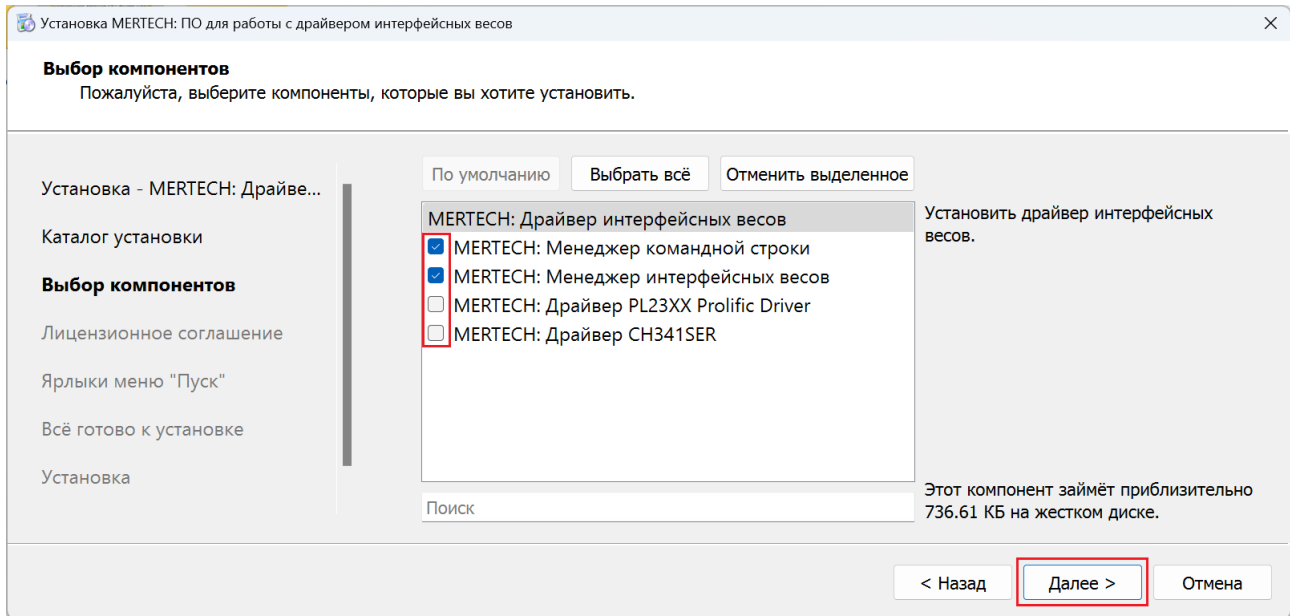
Установка MERTECH: ПО для работы с драйвером интерфейсных весов

×

Выбор компонентов

Пожалуйста, выберите компоненты, которые вы хотите установить.

Установка - MERTECH: Драйве...

Каталог установки

Выбор компонентов

Лицензионное соглашение

Ярлыки меню "Пуск"

Всё готово к установке

Установка

По умолчанию

Выбрать всё

Отменить выделенное

MERTECH: Драйвер интерфейсных весов

MERTECH: Менеджер командной строки

MERTECH: Менеджер интерфейсных весов

MERTECH: Драйвер PL23XX Prolific Driver

MERTECH: Драйвер CH341SER

Установить драйвер интерфейсных весов.

Поиск

Этот компонент займёт приблизительно 736.61 КБ на жестком диске.

< Назад

Далее >

Отмена